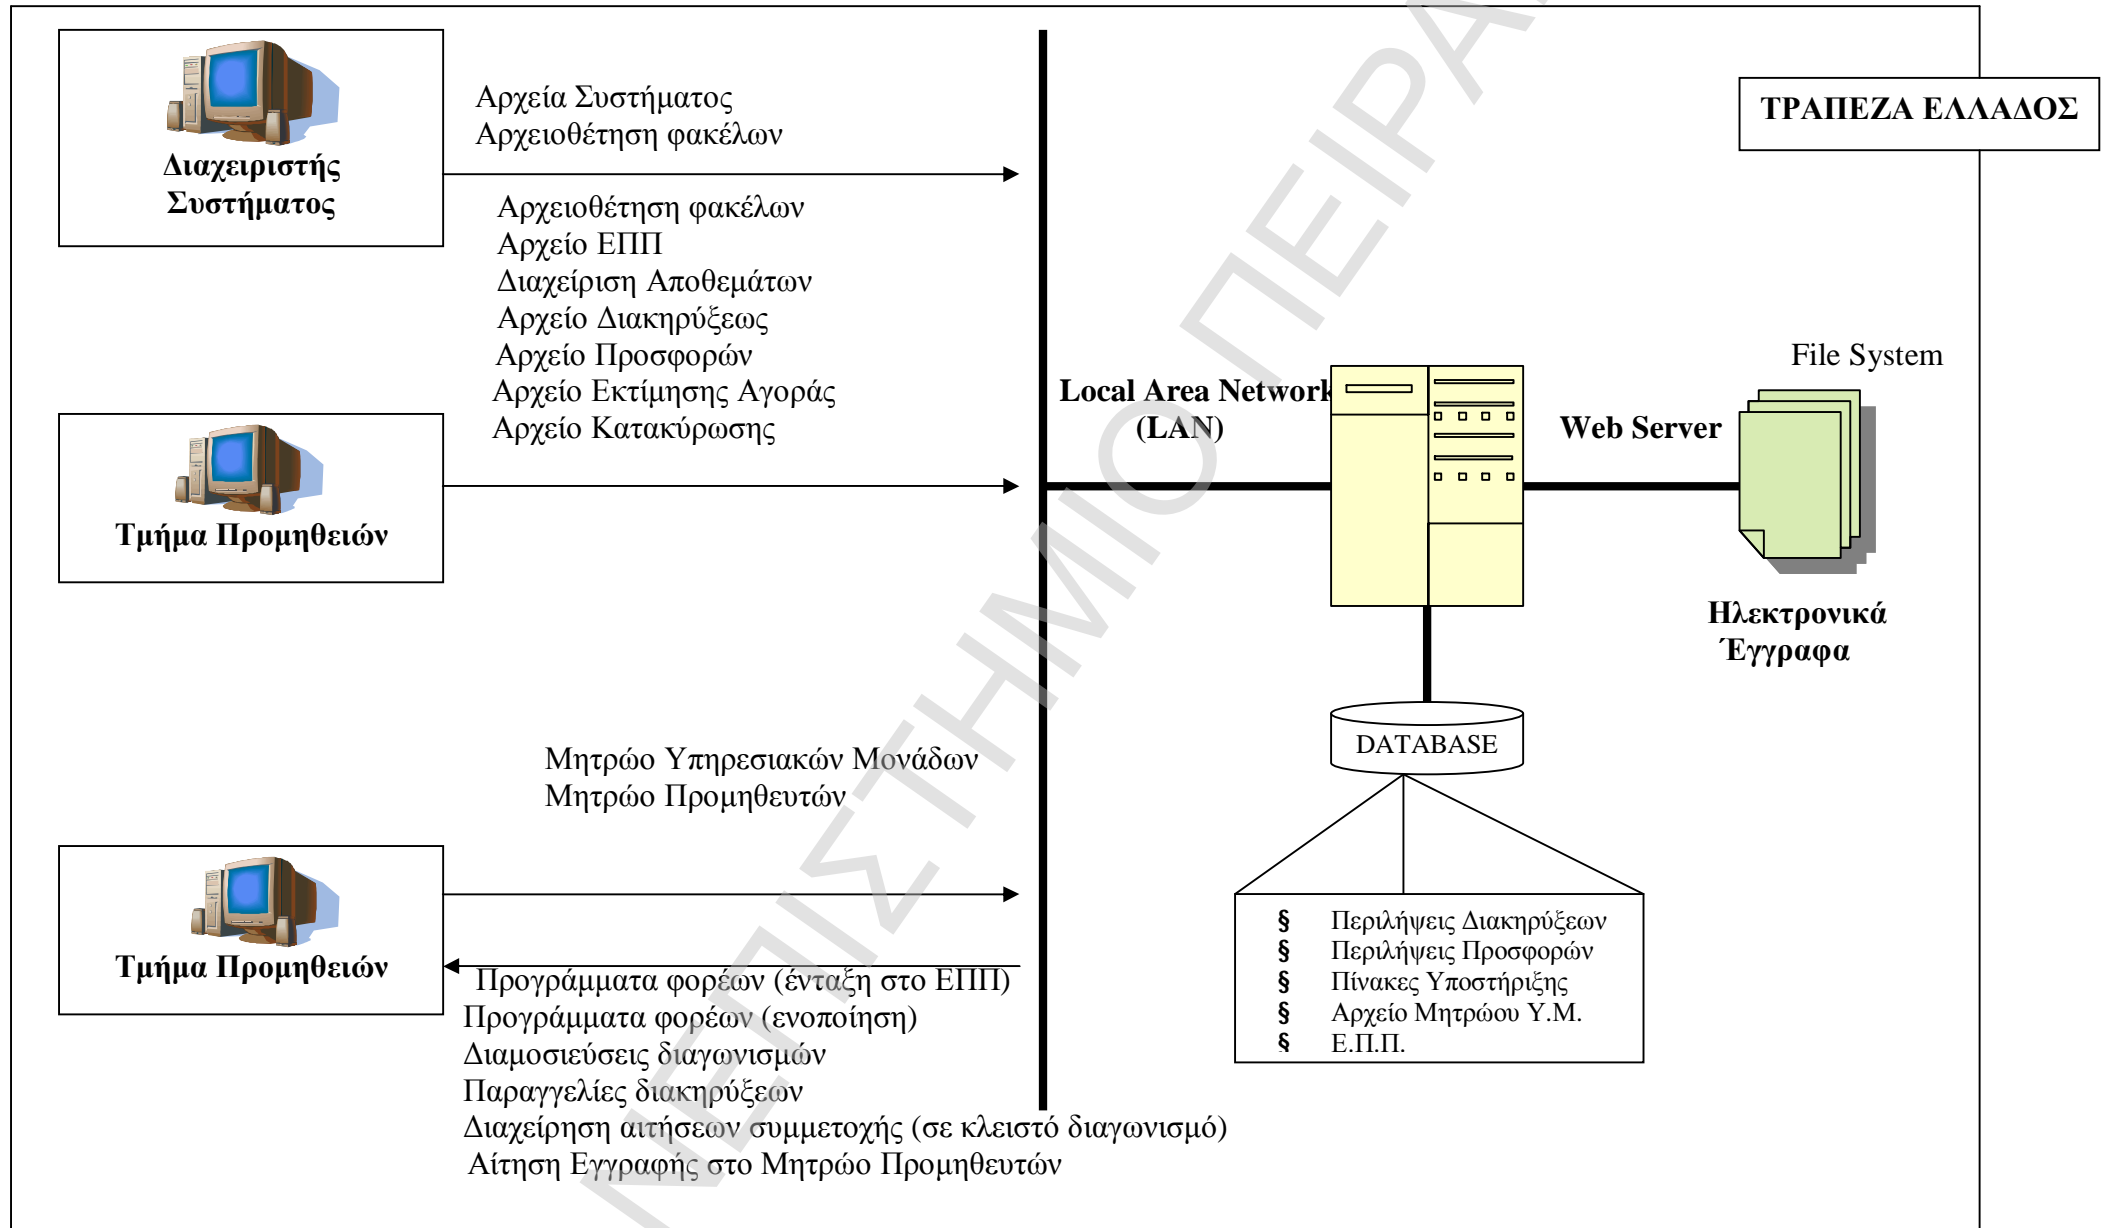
Διαχειριστής Συστήματος

Αρχεία Συστήματος
Αρχειοθέτηση φακέλων

ΤΡΑΠΕΖΑ ΕΛΛΑΔΟΣ

Αρχειοθέτηση φακέλων
Αρχείο ΕΠΠ
Διαχείριση Αποθεμάτων
Αρχείο Διακηρύξεως
Αρχείο Προσφορών
Αρχείο Εκτίμησης Αγοράς
Αρχείο Κατακύρωσης

Τμήμα Προμηθειών

Local Area Network (LAN)

Web Server

File System

Ηλεκτρονικά Έγγραφα

DATABASE

Μητρώο Υπηρεσιακών Μονάδων
Μητρώο Προμηθευτών

§ Περιλήψεις Διακηρύξεων
§ Περιλήψεις Προσφορών
§ Πίνακες Υποστήριξης
§ Αρχείο Μητρώου Υ.Μ.
§ Ε.Π.Π.

Τμήμα Προμηθειών

Προγράμματα φορέων (ένταξη στο ΕΠΠ)
Προγράμματα φορέων (ενοποίηση)
Διαμοσιεύσεις διαγωνισμών
Παραγγελίες διακηρύξεων
Διαχείρηση αιτήσεων συμμετοχής (σε κλειστό διαγωνισμό)
Αίτηση Εγγραφής στο Μητρώο Προμηθευτών

ΠΑΝΕΠΙΣΤΗΜΙΟ ΠΕΙΡΑ